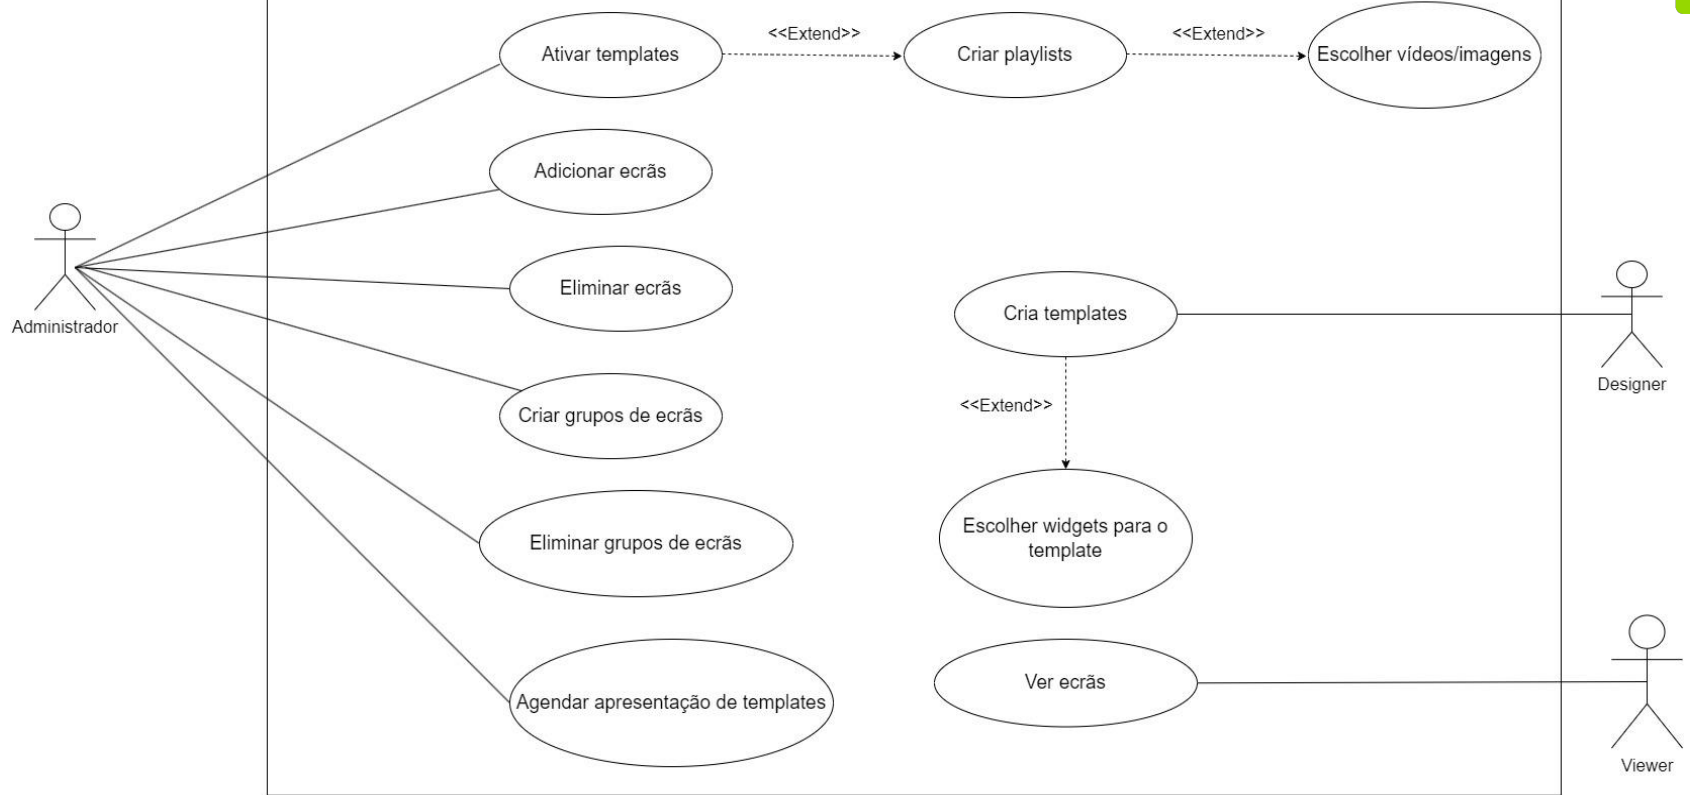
Ativar templates

<<Extend>>

Criar playlists

<<Extend>>

Escolher vídeos/imagens

Adicionar ecrãs

Administrador

Eliminar ecrãs

Cria templates

Designer

Criar grupos de ecrãs

<<Extend>>

Eliminar grupos de ecrãs

Escolher widgets para o template

Ver ecrãs

Agendar apresentação de templates

Viewer